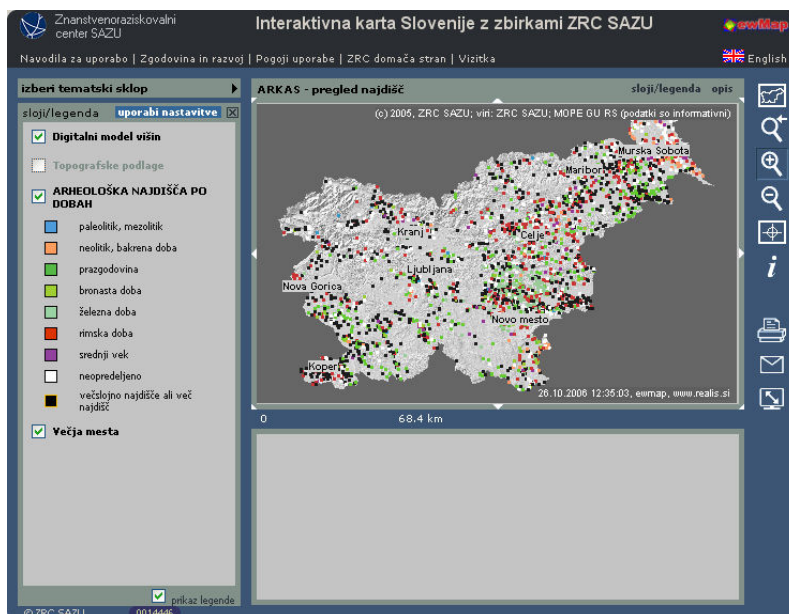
Znanstvenoraziskovalni center SAZU

Interaktivna karta Slovenije z zbirkami ZRC SAZU

ewMap

Navodila za uporabo | Zgodovina in razvoj | Pogoji uporabe | ZRC domača stran | Vizitka

English

izberi tematski sklop

sloji/legenda uporabi nastavitve

Digitalni model višin

Topografske podlage

ARHEOLOŠKA NAJDIŠČA PO DOBAH

paleolitik, mezolitik

neolitik, bakrena doba

prazgodovina

bronasta doba

železna doba

rimska doba

srednji vek

neopredeljeno

večslojno najdišče ali več najdišč

Večja mesta

prikaz legende

© ZRC SAZU

0014445

ARKAS - pregled najdišč

sloji/legenda opis

(c) 2005, ZRC SAZU; viri: ZRC SAZU; MOPE GU RS (podatki so informativni)

Murska Sobota

Maribor

Kranj

Celje

Ljubljana

Nova Gorica

Novo mesto

Koper

26.10.2006 12:35:03, ewmap, www.realis.si

0

68.4 km